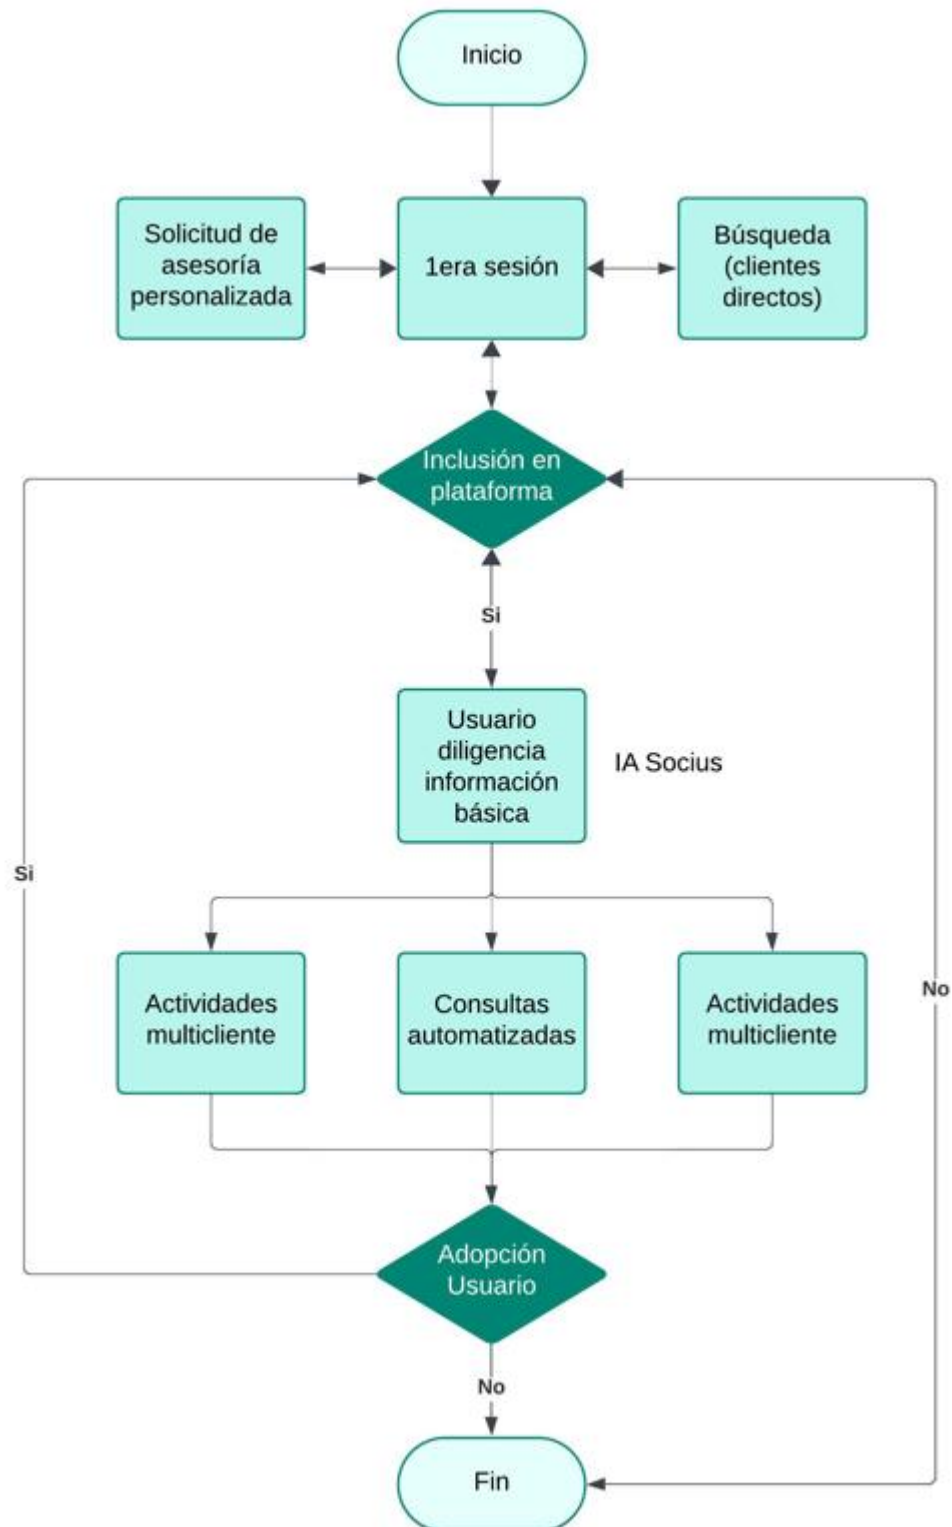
Inicio

Solicitud de asesoría personalizada

1era sesión

Búsqueda (clientes directos)

Inclusión en plataforma

Si

Usuario diligencia información básica

IA Socius

Si

No

Actividades multicliente

Consultas automatizadas

Actividades multicliente

Adopción Usuario

No

Fin